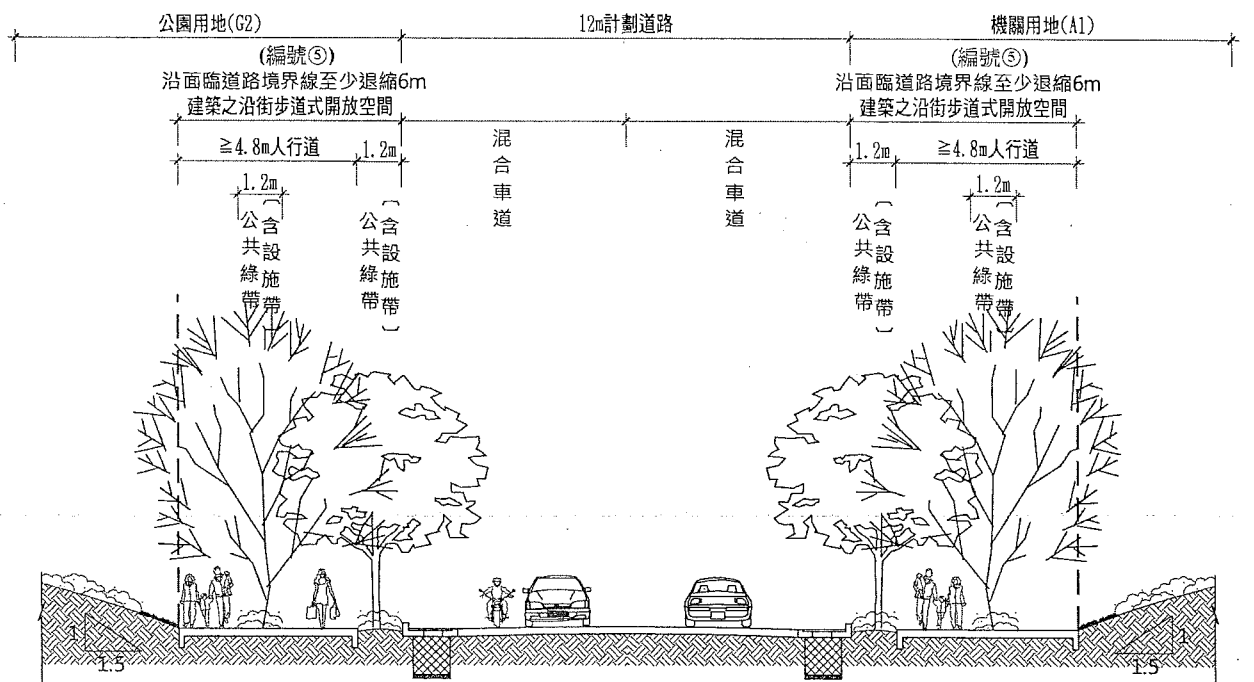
公園用地(G2)

12m計劃道路

機關用地(A1)

(編號⑤)
沿面臨道路境界線至少退縮6m
建築之沿街步道式開放空間

(編號⑤)
沿面臨道路境界線至少退縮6m
建築之沿街步道式開放空間

≧4.8m人行道

1.2m

1.2m

(含公共設施帶)

綠帶

(含公共設施帶)

綠帶

混合車道

混合車道

1.2m

≧4.8m人行道

1.2m

(含公共設施帶)

綠帶

(含公共設施帶)

綠帶

1

1.5

1

1.5